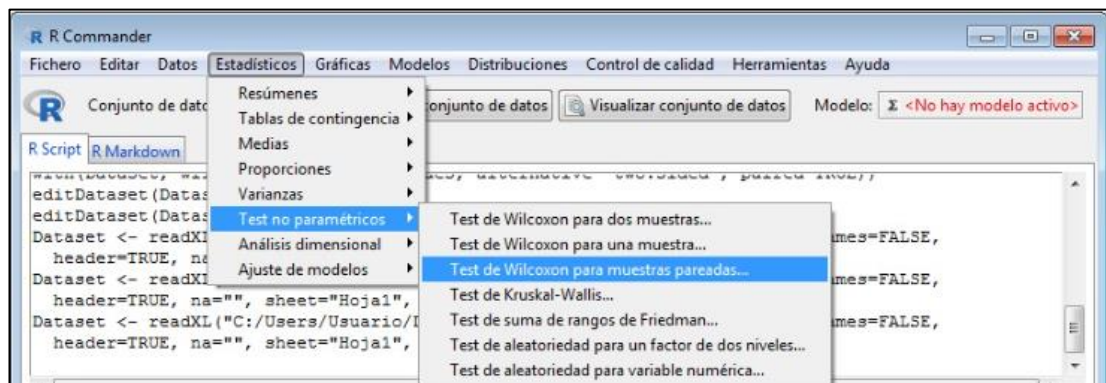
R R Commander

Fichero Editar Datos Estadísticos Gráficas Modelos Distribuciones Control de calidad Herramientas Ayuda

Conjunto de dat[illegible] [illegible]onjunto de datos Visualizar conjunto de datos Modelo: Σ <No hay modelo activo>

R Script R Markdown

Resúmenes
Tablas de contingencia
Medias
Proporciones
Varianzas
Test no paramétricos
Análisis dimensional
Ajuste de modelos

Test de Wilcoxon para dos muestras...
Test de Wilcoxon para una muestra...
Test de Wilcoxon para muestras pareadas...
Test de Kruskal-Wallis...
Test de suma de rangos de Friedman...
Test de aleatoriedad para un factor de dos niveles...
Test de aleatoriedad para variable numérica...

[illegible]
editDataset(Datas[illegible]
editDataset(Datas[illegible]
Dataset <- readXL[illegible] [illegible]mes=FALSE,
header=TRUE, na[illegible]
Dataset <- readXL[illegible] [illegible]mes=FALSE,
header=TRUE, na="", sheet="Hoja1", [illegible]
Dataset <- readXL("C:/Users/Usuario/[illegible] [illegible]mes=FALSE,
header=TRUE, na="", sheet="Hoja1", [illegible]